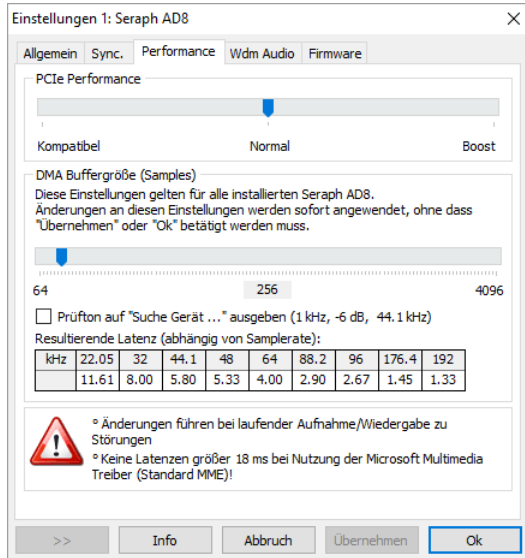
Einstellungen 1: Seraph AD8

Allgemein | Sync. | Performance | Wdm Audio | Firmware

PCIe Performance

Kompatibel    Normal    Boost

DMA Buffergröße (Samples)

Diese Einstellungen gelten für alle installierten Seraph AD8. Änderungen an diesen Einstellungen werden sofort angewendet, ohne dass "Übernehmen" oder "Ok" betätigt werden muss.

64    256    4096

Prüfton auf "Suche Gerät ..." ausgeben (1 kHz, -6 dB, 44.1 kHz)

Resultierende Latenz (abhängig von Samplerate):

| kHz | 22.05 | 32 | 44.1 | 48 | 64 | 88.2 | 96 | 176.4 | 192 |
|---|---|---|---|---|---|---|---|---|---|
| | 11.61 | 8.00 | 5.80 | 5.33 | 4.00 | 2.90 | 2.67 | 1.45 | 1.33 |

° Änderungen führen bei laufender Aufnahme/Wiedergabe zu Störungen

° Keine Latenzen größer 18 ms bei Nutzung der Microsoft Multimedia Treiber (Standard MME)!

>>    Info    Abbruch    Übernehmen    Ok